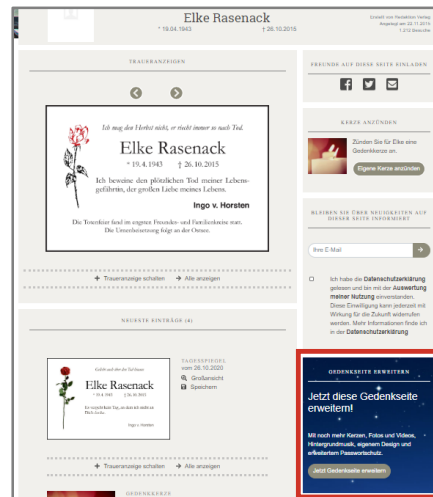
Elke Rasenack

* 19.04.1943 † 26.10.2015

Erstellt von Redaktion Verlag
Angelegt am 22.11.2015
1.212 Besucher

TRAUERANZEIGEN

Ich mag den Herbst nicht, er riecht immer so nach Tod.

Elke Rasenack

* 19.4.1943 † 26.10.2015

Ich beweine den plötzlichen Tod meiner Lebensgefährtin, der großen Liebe meines Lebens.

Ingo v. Horsten

Die Trauerfeier fand im engsten Freundes- und Familienkreise statt. Die Urnenbeisetzung folgt an der Ostsee.

+ Traueranzeige schalten → Alle anzeigen

NEUESTE EINTRÄGE (4)

Elke Rasenack

Ingo v. Horsten

TAGESSPIEGEL
vom 26.10.2020
Großansicht
Speichern

+ Traueranzeige schalten → Alle anzeigen

GEDENKKERZE

FREUNDE AUF DIESE SEITE EINLADEN

KERZE ANZÜNDEN

Zünden Sie für Elke eine Gedenkkerze an.

Eigene Kerze anzünden

BLEIBEN SIE ÜBER NEUIGKEITEN AUF DIESER SEITE INFORMIERT

Ihre E-Mail

Ich habe die Datenschutzerklärung gelesen und bin mit der Auswertung meiner Nutzung einverstanden. Diese Einwilligung kann jederzeit mit Wirkung für die Zukunft widerrufen werden. Mehr Informationen finde ich in der Datenschutzerklärung

GEDENKSEITE ERWEITERN

Jetzt diese Gedenkseite erweitern!

Mit noch mehr Kerzen, Fotos und Videos, Hintergrundmusik, eigenem Design und erweitertem Passwortschutz.

Jetzt Gedenkseite erweitern